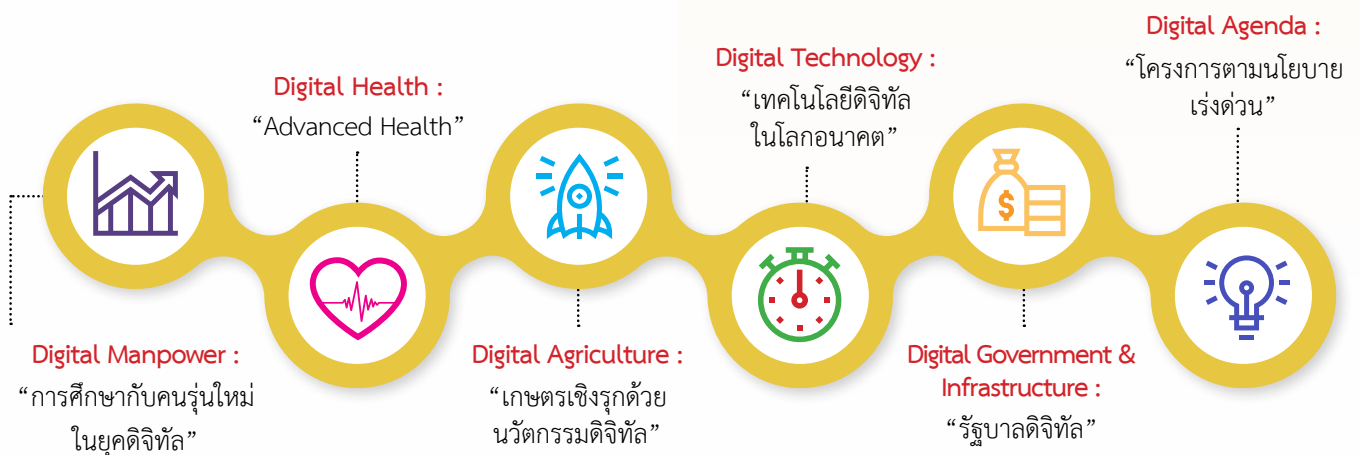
Digital Health :
“Advanced Health”

Digital Technology :
“เทคโนโลยีดิจิทัล ในโลกอนาคต”

Digital Agenda :
“โครงการตามนโยบาย เร่งด่วน”

$

Digital Manpower :
“การศึกษากับคนรุ่นใหม่ ในยุคดิจิทัล”

Digital Agriculture :
“เกษตรเชิงรุกด้วย นวัตกรรมดิจิทัล”

Digital Government & Infrastructure :
“รัฐบาลดิจิทัล”